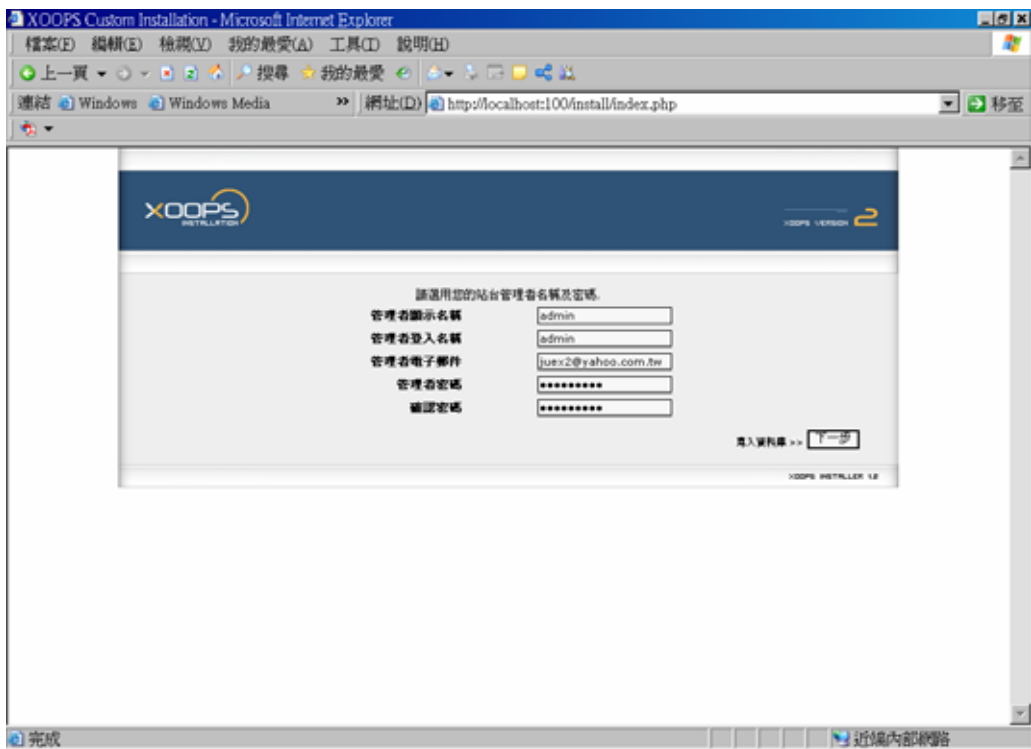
XOOPS Custom Installation - Microsoft Internet Explorer

檔案(F) 編輯(E) 檢視(V) 我的最愛(A) 工具(T) 說明(H)

上一頁 搜尋 我的最愛

連結 Windows Windows Media 網址(D) http://localhost:100/install/index.php 移至

XOOPS INSTALLATION

XOOPS VERSION 2

請選用您的站台管理者名稱及密碼.

管理者顯示名稱 admin

管理者登入名稱 admin

管理者電子郵件 juex2@yahoo.com.tw

管理者密碼 ••••••••••

確認密碼 ••••••••••

寫入資料庫 >> 下一步

XOOPS INSTALLER 1.2

完成

近端內部網路